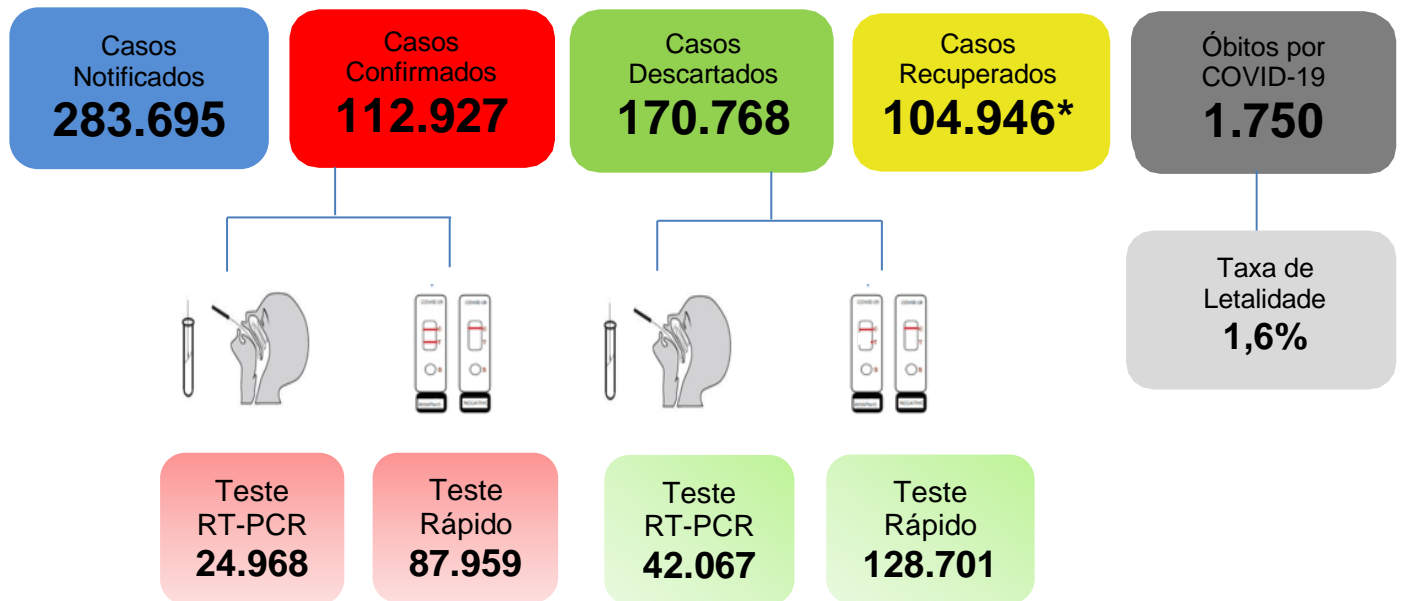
Casos Notificados
283.695

Casos Confirmados
112.927

Casos Descartados
170.768

Casos Recuperados
104.946*

Óbitos por COVID-19
1.750

Taxa de Letalidade
1,6%

Teste RT-PCR
24.968

Teste Rápido
87.959

Teste RT-PCR
42.067

Teste Rápido
128.701